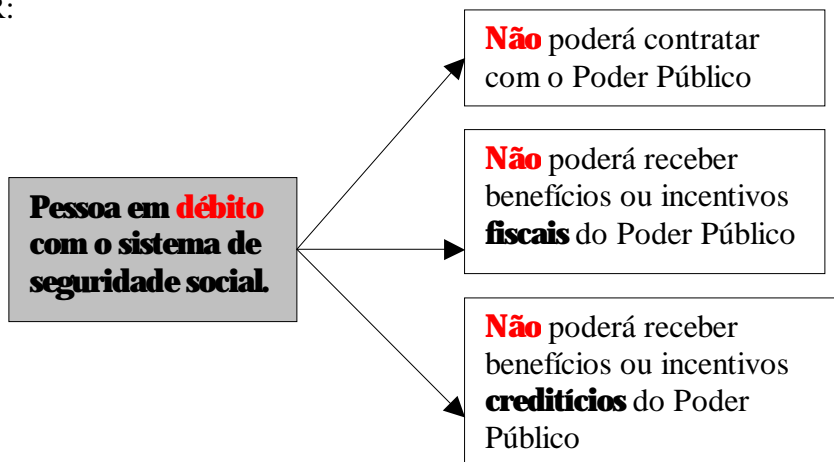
R:

Pessoa em débito com o sistema de seguridade social.

Não poderá contratar com o Poder Público

Não poderá receber benefícios ou incentivos fiscais do Poder Público

Não poderá receber benefícios ou incentivos creditícios do Poder Público